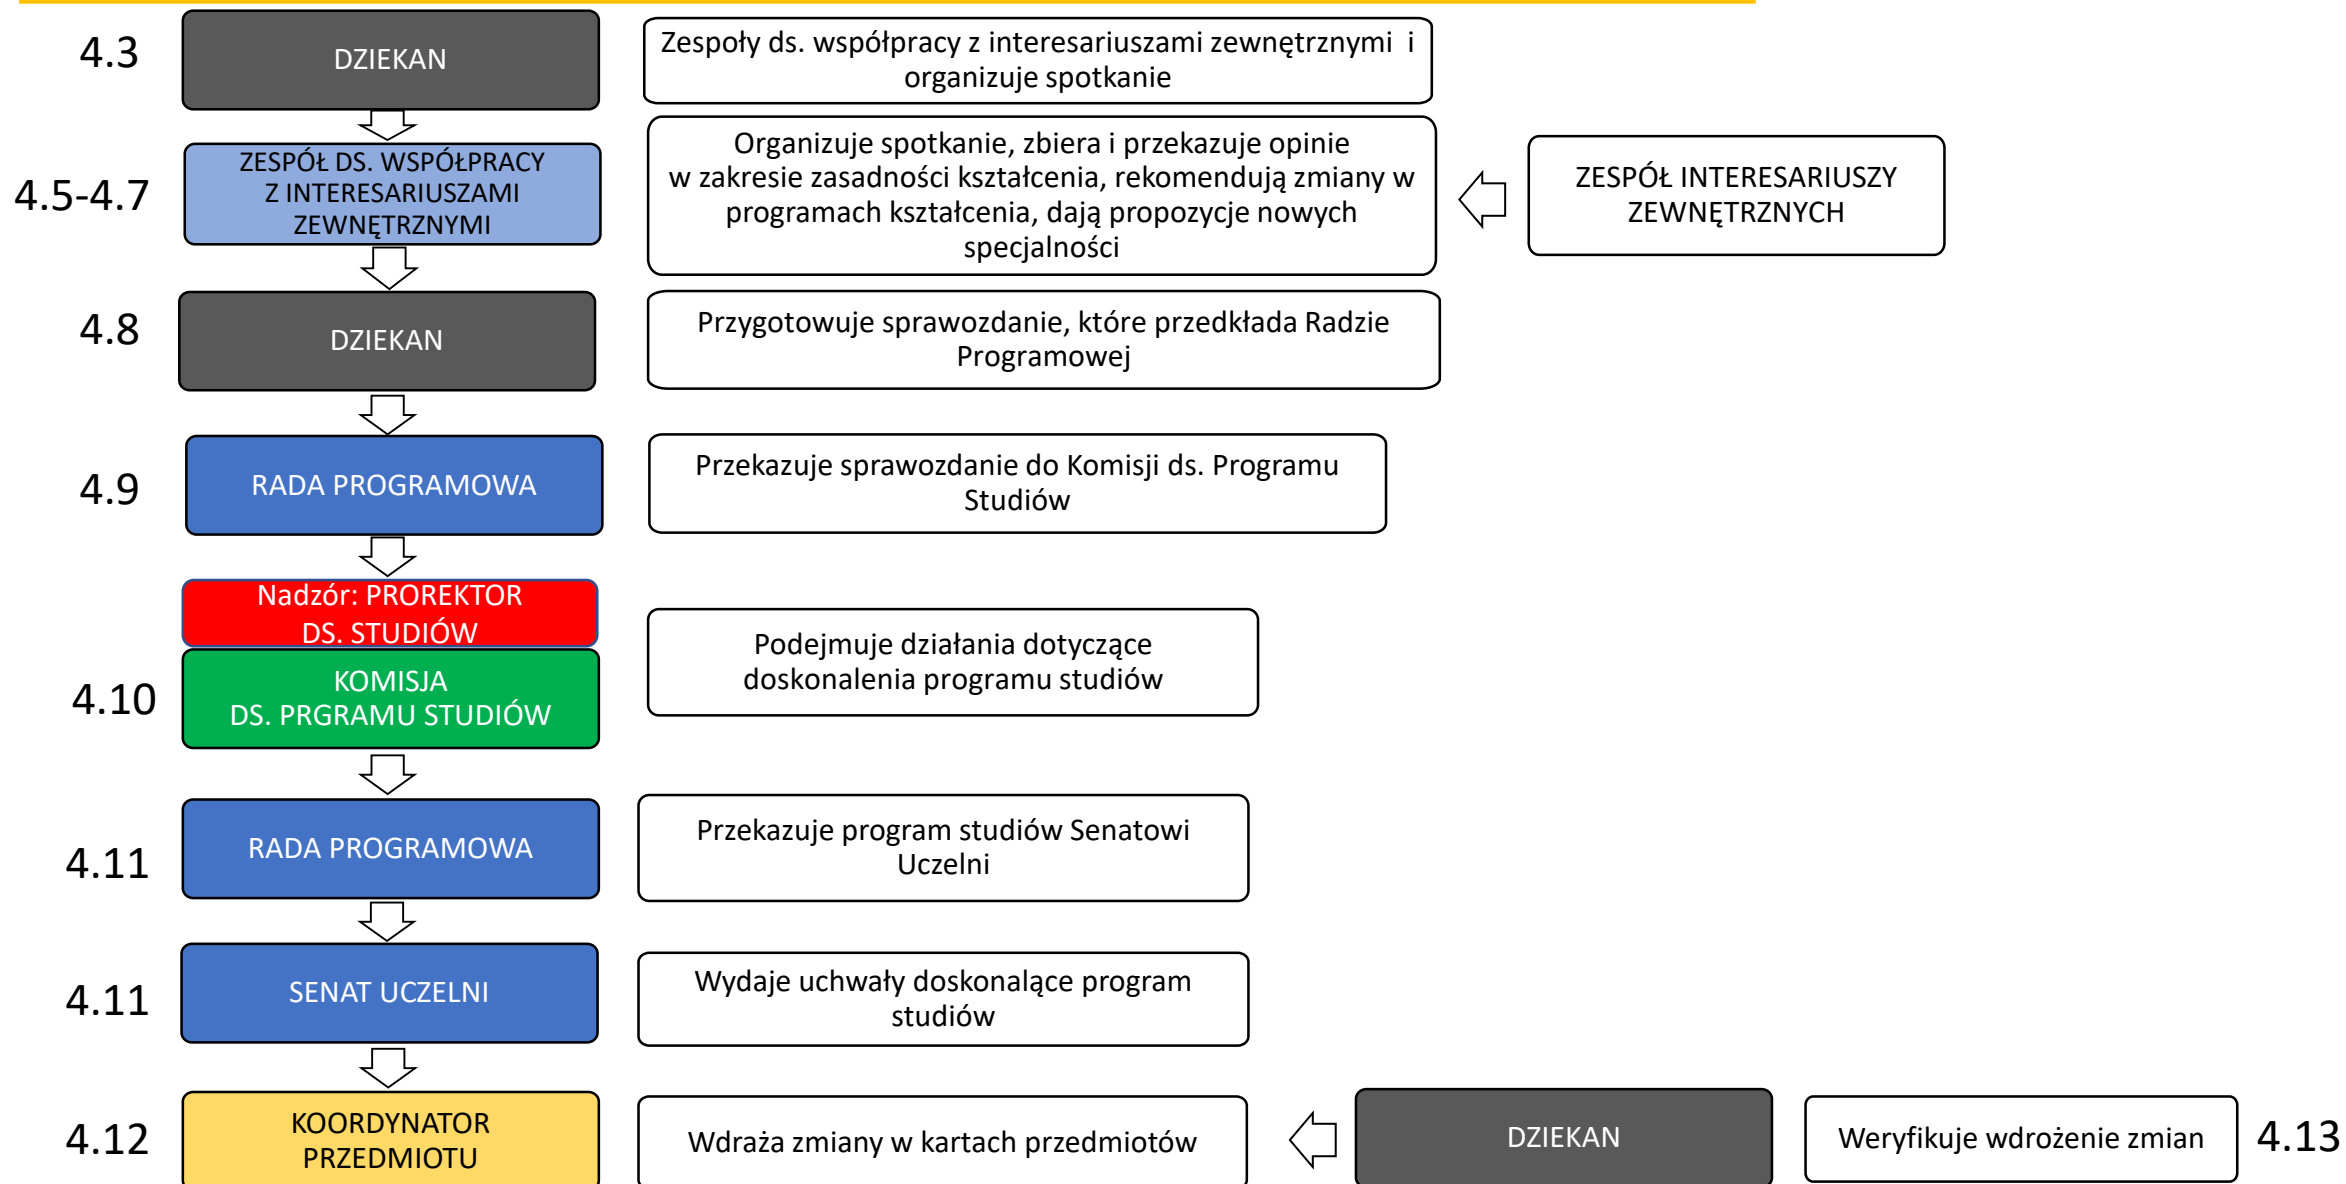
4.3

DZIEKAN

Zespoły ds. współpracy z interesariuszami zewnętrznymi i organizuje spotkanie

4.5-4.7

ZESPÓŁ DS. WSPÓŁPRACY Z INTERESARIUSZAMI ZEWNĘTRZNYMI

Organizuje spotkanie, zbiera i przekazuje opinie w zakresie zasadności kształcenia, rekomendują zmiany w programach kształcenia, dają propozycje nowych specjalności

ZESPÓŁ INTERESARIUSZY ZEWNĘTRZNYCH

4.8

DZIEKAN

Przygotowuje sprawozdanie, które przedkłada Radzie Programowej

4.9

RADA PROGRAMOWA

Przekazuje sprawozdanie do Komisji ds. Programu Studiów

Nadzór: PROREKTOR DS. STUDIÓW

4.10

KOMISJA DS. PRGRAMU STUDIÓW

Podejmuje działania dotyczące doskonalenia programu studiów

4.11

RADA PROGRAMOWA

Przekazuje program studiów Senatowi Uczelni

4.11

SENAT UCZELNI

Wydaje uchwały doskonalące program studiów

4.12

KOORDYNATOR PRZEDMIOTU

Wdraża zmiany w kartach przedmiotów

DZIEKAN

Weryfikuje wdrożenie zmian

4.13